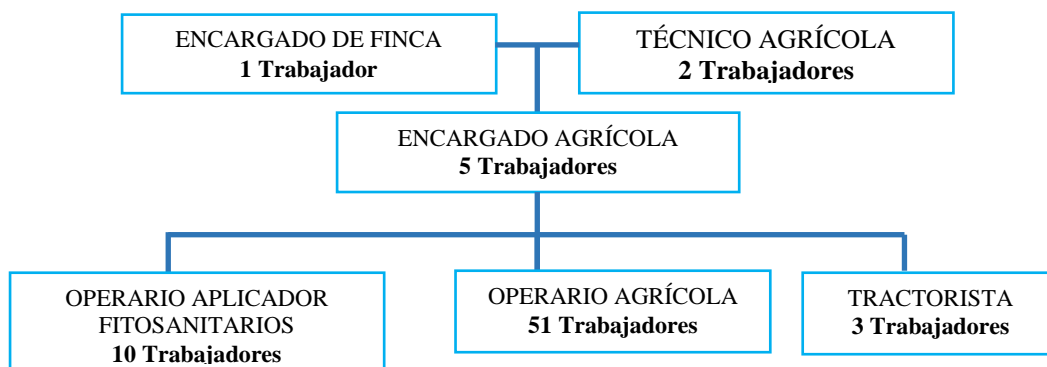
ENCARGADO DE FINCA
**1 Trabajador**

TÉCNICO AGRÍCOLA
**2 Trabajadores**

ENCARGADO AGRÍCOLA
**5 Trabajadores**

OPERARIO APLICADOR FITOSANITARIOS
**10 Trabajadores**

OPERARIO AGRÍCOLA
**51 Trabajadores**

TRACTORISTA
**3 Trabajadores**